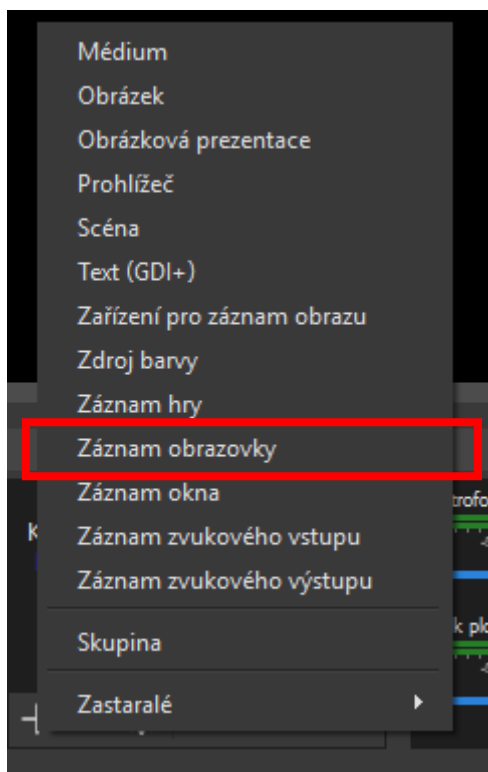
Médium
Obrázek
Obrázková prezentace
Prohlížeč
Scéna
Text (GDI+)
Zařízení pro záznam obrazu
Zdroj barvy
Záznam hry
Záznam obrazovky
Záznam okna
Záznam zvukového vstupu
Záznam zvukového výstupu
Skupina
Zastaralé